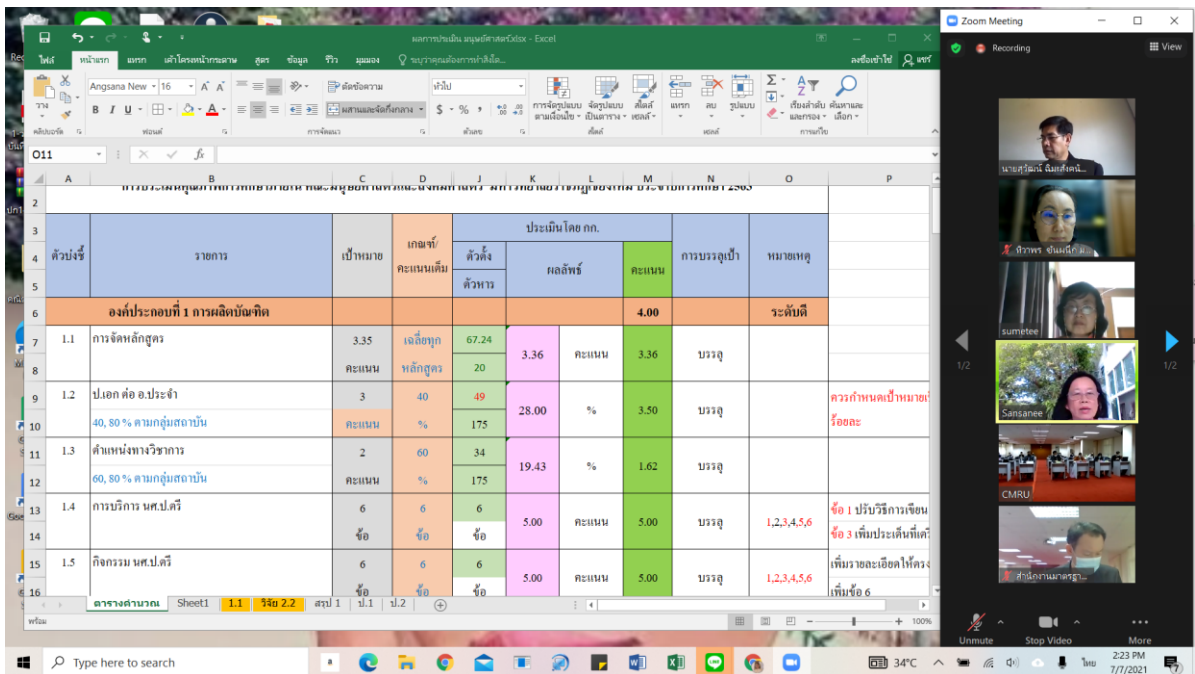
ผลการประเมิน มนุษยศาสตร์.xlsx - Excel

ไฟล์ หน้าแรก แทรก เค้าโครงหน้ากระดาษ สูตร ข้อมูล รีวิว มุมมอง ระบุว่าคุณต้องการทำสิ่งใด... ลงชื่อเข้าใช้ แชร์

วาง คลิปบอร์ด Angsana New 16 ฟอนต์ ตัดข้อความ ผสานและจัดกึ่งกลาง การจัดแนว ทั่วไป $ - % , ตัวเลข การจัดรูปแบบตามเงื่อนไข จัดรูปแบบเป็นตาราง สไตล์เซลล์ สไตล์ แทรก ลบ รูปแบบ เซลล์ เรียงลำดับและกรอง ค้นหาและเลือก การแก้ไข

O11

| | A | B | C | D | J | K | L | M | N | O | P |
|---|---|---|---|---|---|---|---|---|---|---|---|
| 2 | | | | | | | | | | | |
| 3 | ตัวบ่งชี้ | รายการ | เป้าหมาย | เกณฑ์/คะแนนเต็ม | ประเมินโดย กก. | | | | การบรรลุเป้า | หมายเหตุ | |
| 4 | | | | | ตัวตั้ง | ผลลัพธ์ | | คะแนน | | | |
| 5 | | | | | ตัวหาร | | | | | | |
| 6 | | องค์ประกอบที่ 1 การผลิตบัณฑิต | | | | | | 4.00 | | ระดับดี | |
| 7 | 1.1 | การจัดหลักสูตร | 3.35 | เฉลี่ยทุก | 67.24 | 3.36 | คะแนน | 3.36 | บรรลุ | | |
| 8 | | | คะแนน | หลักสูตร | 20 | | | | | | |
| 9 | 1.2 | ป.เอก ต่อ อ.ประจำ | 3 | 40 | 49 | 28.00 | % | 3.50 | บรรลุ | | ควรกำหนดเป้าหมายเ |
| 10 | | 40, 80 % ตามกลุ่มสถาบัน | คะแนน | % | 175 | | | | | | ร้อยละ |
| 11 | 1.3 | ตำแหน่งทางวิชาการ | 2 | 60 | 34 | 19.43 | % | 1.62 | บรรลุ | | |
| 12 | | 60, 80 % ตามกลุ่มสถาบัน | คะแนน | % | 175 | | | | | | |
| 13 | 1.4 | การบริการ นศ.ป.ตรี | 6 | 6 | 6 | 5.00 | คะแนน | 5.00 | บรรลุ | 1,2,3,4,5,6 | ข้อ 1 ปรับวิธีการเขียน |
| 14 | | | ข้อ | ข้อ | ข้อ | | | | | | ข้อ 3 เพิ่มประเด็นที่เคร |
| 15 | 1.5 | กิจกรรม นศ.ป.ตรี | 6 | 6 | 6 | 5.00 | คะแนน | 5.00 | บรรลุ | 1,2,3,4,5,6 | เพิ่มรายละเอียดให้ตรง |
| 16 | | | ข้อ | ข้อ | ข้อ | | | | | | เพิ่มข้อ 6 |

ตารางคำนวณ Sheet1 1.1 วิจัย 2.2 สรุป 1 ป.1 ป.2
พร้อม 100%

Zoom Meeting
Recording
View
นายสุรวิทย์ ฉิมสังคน์...
ทิวาพร ชนมณีก...
sumetee
Sansanee
CMRU
สำนักงานมาตรฐา...
1/2 1/2
Unmute Stop Video More

Type here to search
34°C ไทย 2:23 PM 7/7/2021